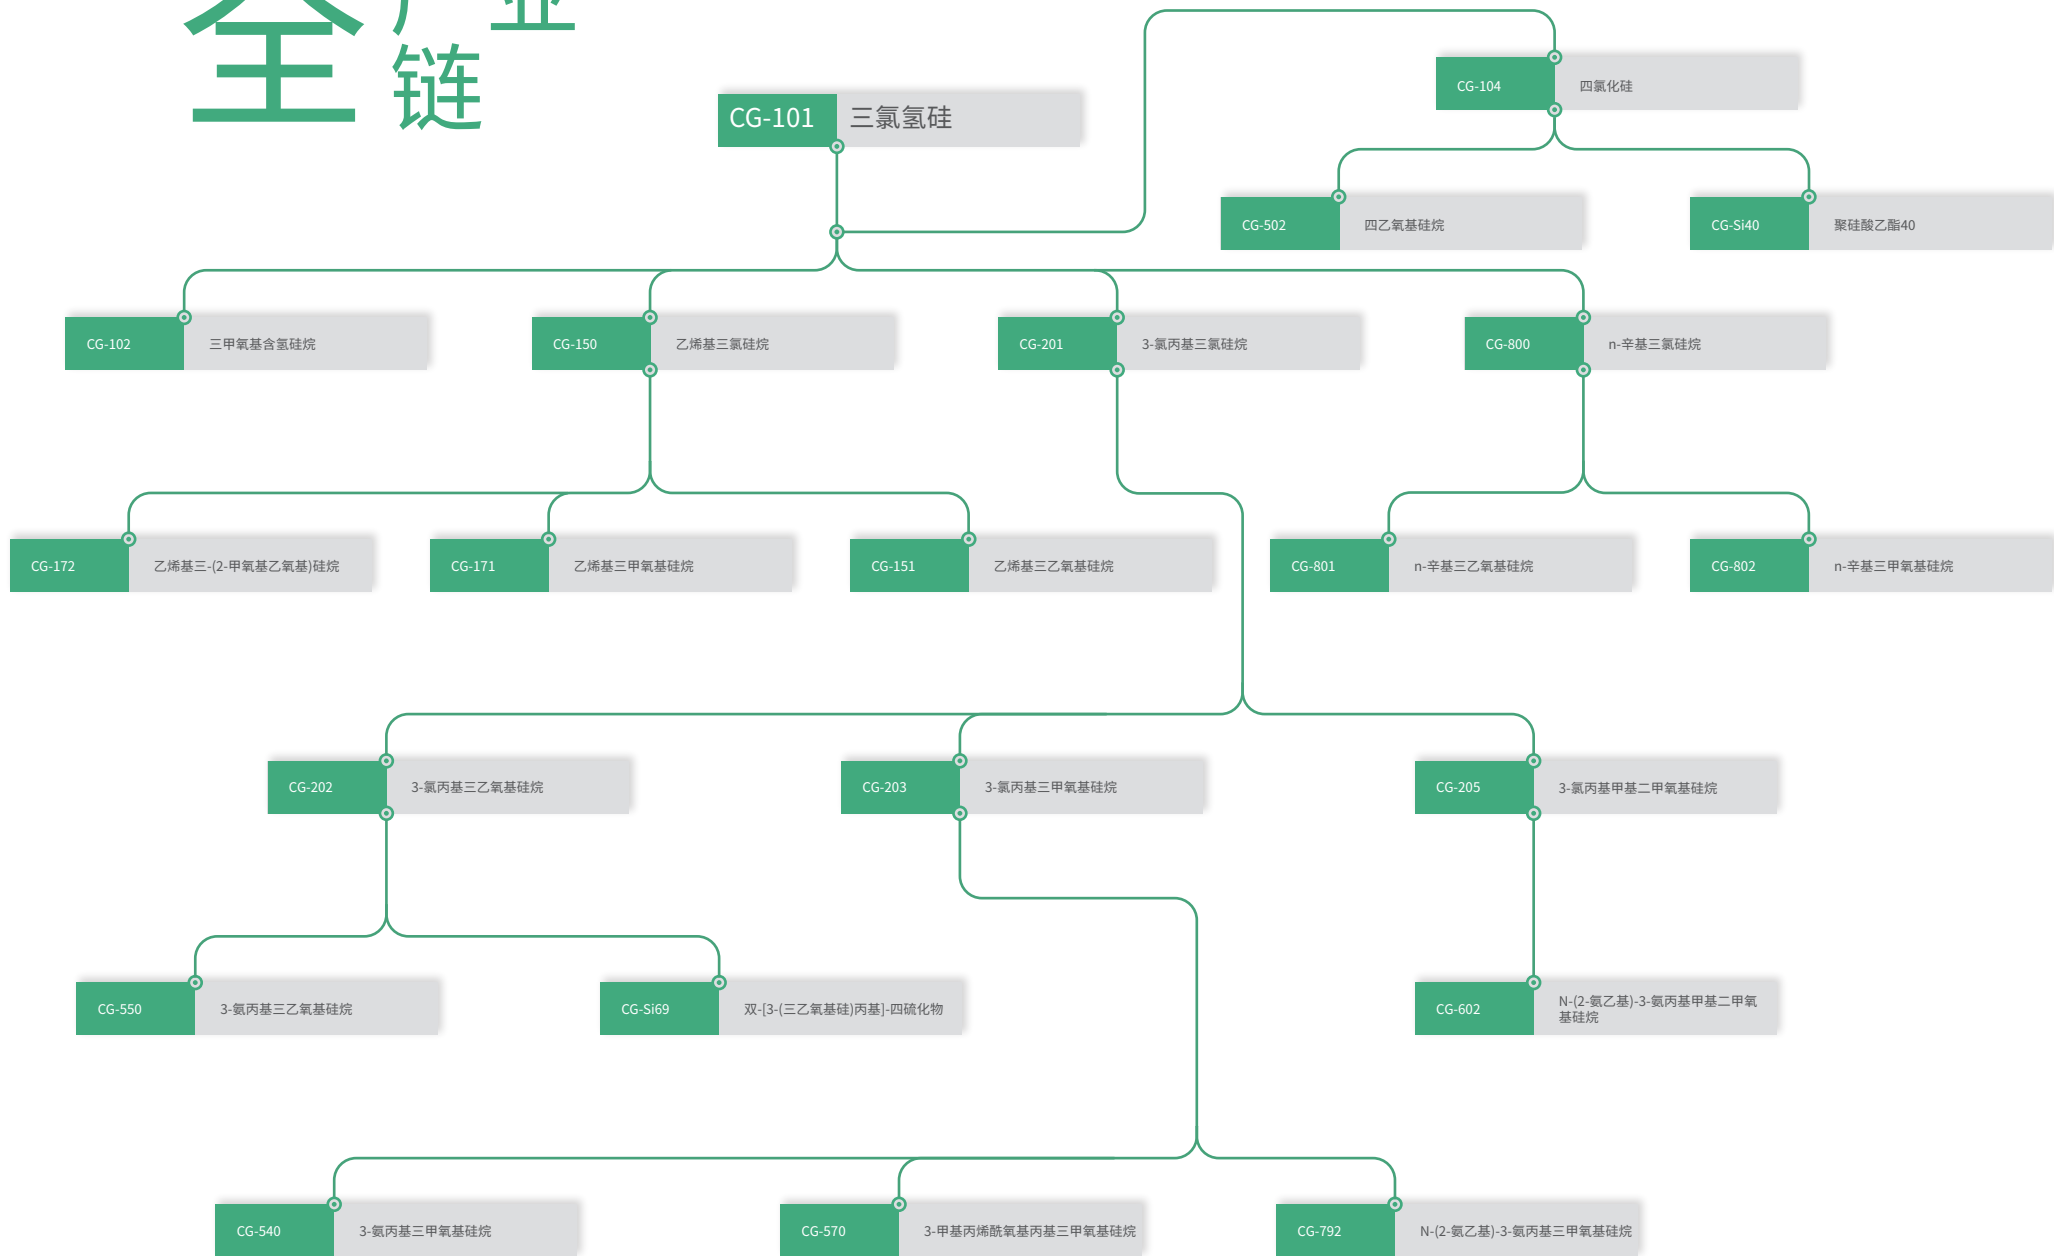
全 链

CG-101 三氯氢硅

CG-104 四氯化硅

CG-502 四乙氧基硅烷

CG-Si40 聚硅酸乙酯40

CG-102 三甲氧基含氢硅烷

CG-150 乙烯基三氯硅烷

CG-201 3-氯丙基三氯硅烷

CG-800 n-辛基三氯硅烷

CG-172 乙烯基三-(2-甲氧基乙氧基)硅烷

CG-171 乙烯基三甲氧基硅烷

CG-151 乙烯基三乙氧基硅烷

CG-801 n-辛基三乙氧基硅烷

CG-802 n-辛基三甲氧基硅烷

CG-202 3-氯丙基三乙氧基硅烷

CG-203 3-氯丙基三甲氧基硅烷

CG-205 3-氯丙基甲基二甲氧基硅烷

CG-550 3-氨丙基三乙氧基硅烷

CG-Si69 双-[3-(三乙氧基硅)丙基]-四硫化物

CG-602 N-(2-氨乙基)-3-氨丙基甲基二甲氧基硅烷

CG-540 3-氨丙基三甲氧基硅烷

CG-570 3-甲基丙烯酰氧基丙基三甲氧基硅烷

CG-792 N-(2-氨乙基)-3-氨丙基三甲氧基硅烷